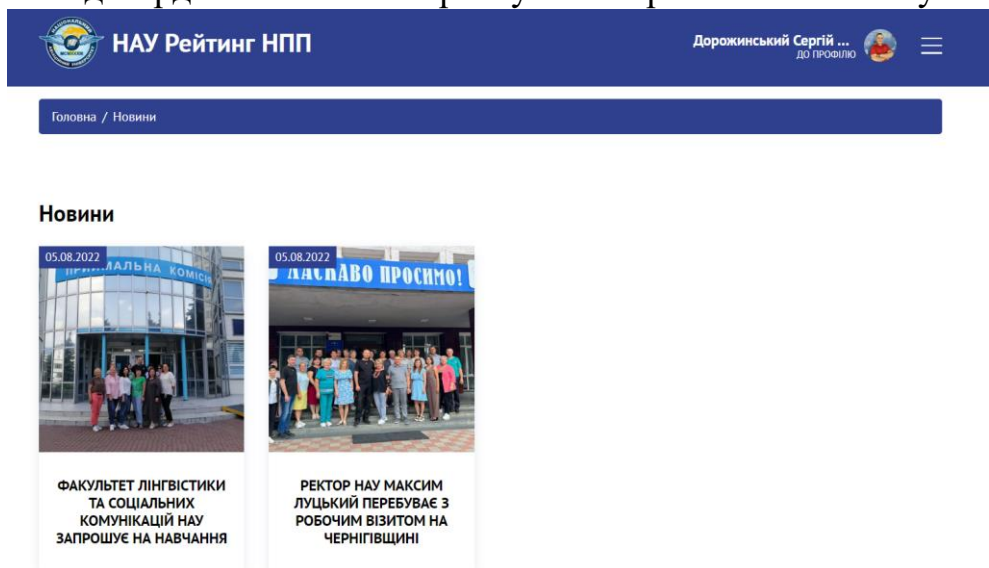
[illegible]

НАУ Рейтинг НПП

Дорожинський Сергій ...
ДО ПРОФІЛЮ

Головна / Новини

Новини

05.08.2022

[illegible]АЛЬНА КОМІСІ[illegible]

ФАКУЛЬТЕТ ЛІНГВІСТИКИ ТА СОЦІАЛЬНИХ КОМУНІКАЦІЙ НАУ ЗАПРОШУЄ НА НАВЧАННЯ

05.08.2022

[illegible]АСКАВО ПРОСИМО!

РЕКТОР НАУ МАКСИМ ЛУЦЬКИЙ ПЕРЕБУВАЄ З РОБОЧИМ ВІЗИТОМ НА ЧЕРНІГІВЩИНІ